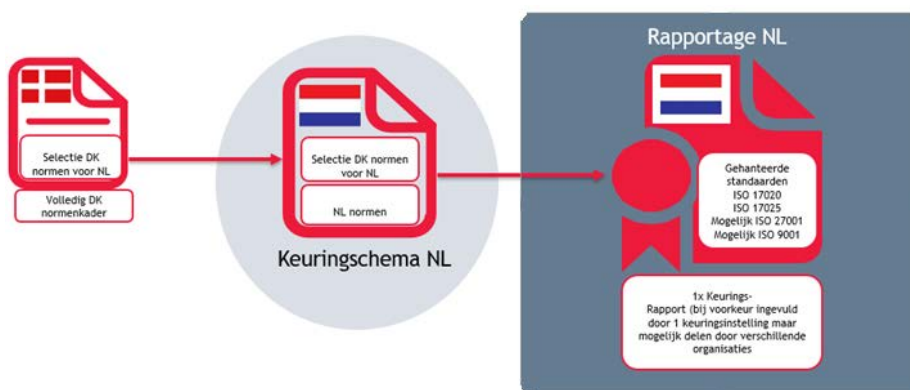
Selectie DK normen voor NL

Volledig DK normenkader

Selectie DK normen voor NL

NL normen

Keuringschema NL

Rapportage NL

Gehanteerde standaarden
ISO 17020
ISO 17025
Mogelijk ISO 27001
Mogelijk ISO 9001

1x Keurings-Rapport (bij voorkeur ingevuld door 1 keuringsinstelling maar mogelijk delen door verschillende organisaties